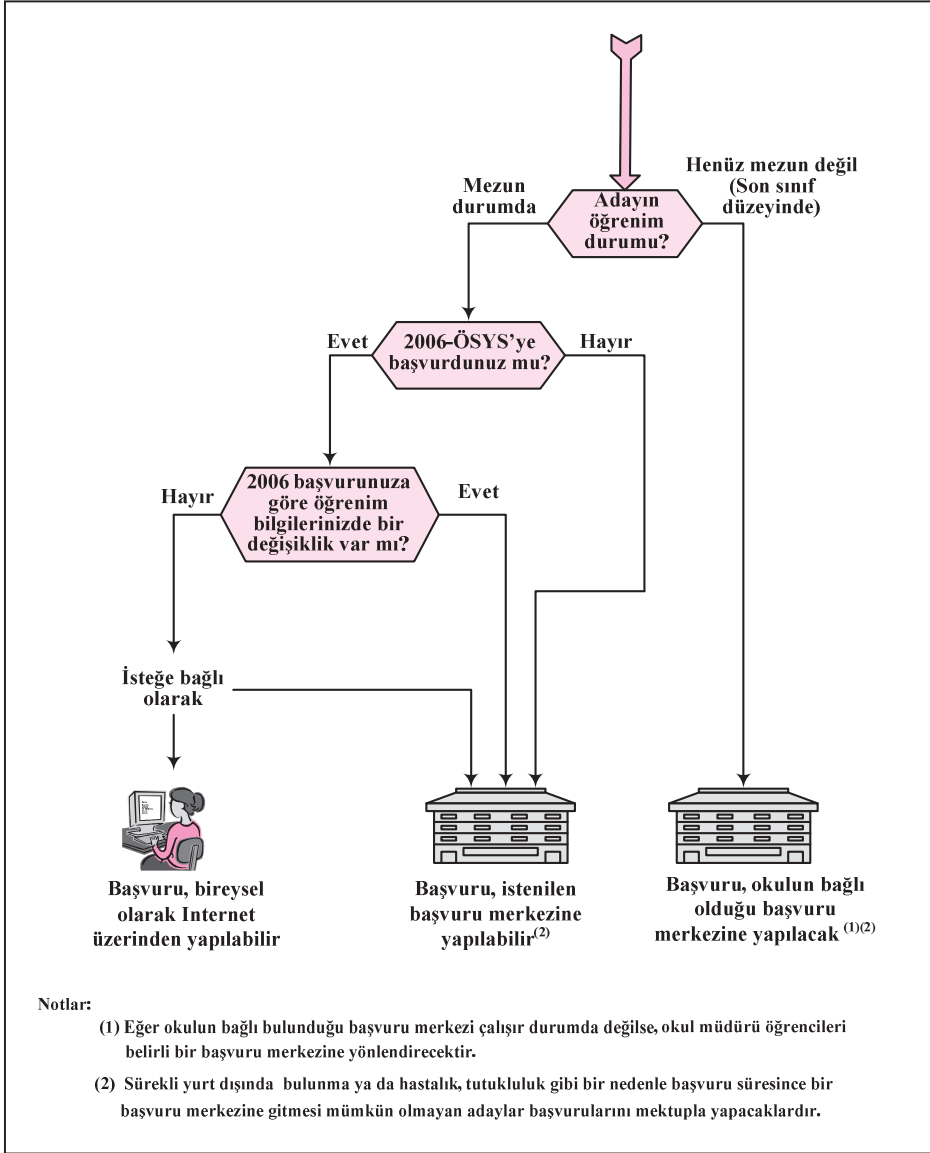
Adayın öğrenim durumu?

Mezun durumda

Henüz mezun değil (Son sınıf düzeyinde)

Evet

2006-ÖSYS'ye başvurdunuz mu?

Hayır

Hayır

2006 başvurunuza göre öğrenim bilgilerinizde bir değişiklik var mı?

Evet

İsteğe bağlı olarak

Başvuru, bireysel olarak Internet üzerinden yapılabilir

Başvuru, istenilen başvuru merkezine yapılabilir$^{(2)}$

Başvuru, okulun bağlı olduğu başvuru merkezine yapılacak $^{(1)(2)}$

Notlar:

(1) Eğer okulun bağlı bulunduğu başvuru merkezi çalışır durumda değilse, okul müdürü öğrencileri belirli bir başvuru merkezine yönlendirecektir.

(2) Sürekli yurt dışında bulunma ya da hastalık, tutukluluk gibi bir nedenle başvuru süresince bir başvuru merkezine gitmesi mümkün olmayan adaylar başvurularını mektupla yapacaklardır.